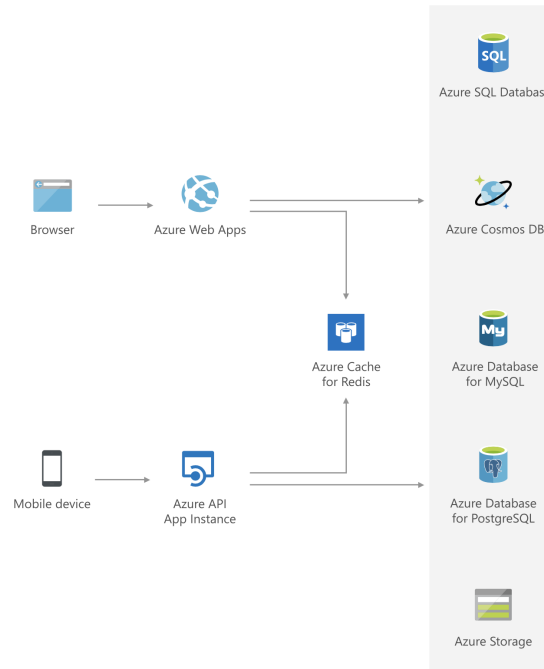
SQL

Azure SQL Databas

Browser

Azure Web Apps

Azure Cosmos DB

Azure Cache for Redis

My

Azure Database for MySQL

Mobile device

Azure API App Instance

Azure Database for PostgreSQL

Azure Storage